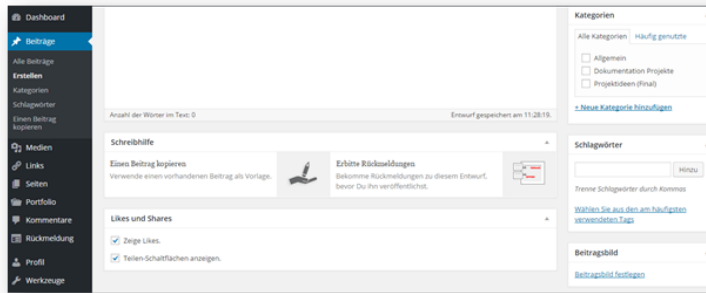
Dashboard
Beiträge
Alle Beiträge
Erstellen
Kategorien
Schlagwörter
Einen Beitrag kopieren
Medien
Links
Seiten
Portfolio
Kommentare
Rückmeldung
Profil
Werkzeuge

Anzahl der Wörter im Text: 0
Entwurf gespeichert am 11:28:19.

Schreibhilfe
Einen Beitrag kopieren
Verwende einen vorhandenen Beitrag als Vorlage.
Erbitte Rückmeldungen
Bekomme Rückmeldungen zu diesem Entwurf, bevor Du ihn veröffentlichst.

Likes und Shares
Zeige Likes.
Teilen-Schaltflächen anzeigen.

Kategorien
Alle Kategorien
Häufig genutzte
Allgemein
Dokumentation Projekte
Projektideen (Final)
+ Neue Kategorie hinzufügen

Schlagwörter
Hinzu
Trenne Schlagwörter durch Kommas
Wählen Sie aus den am häufigsten verwendeten Tags

Beitragsbild
Beitragsbild festlegen